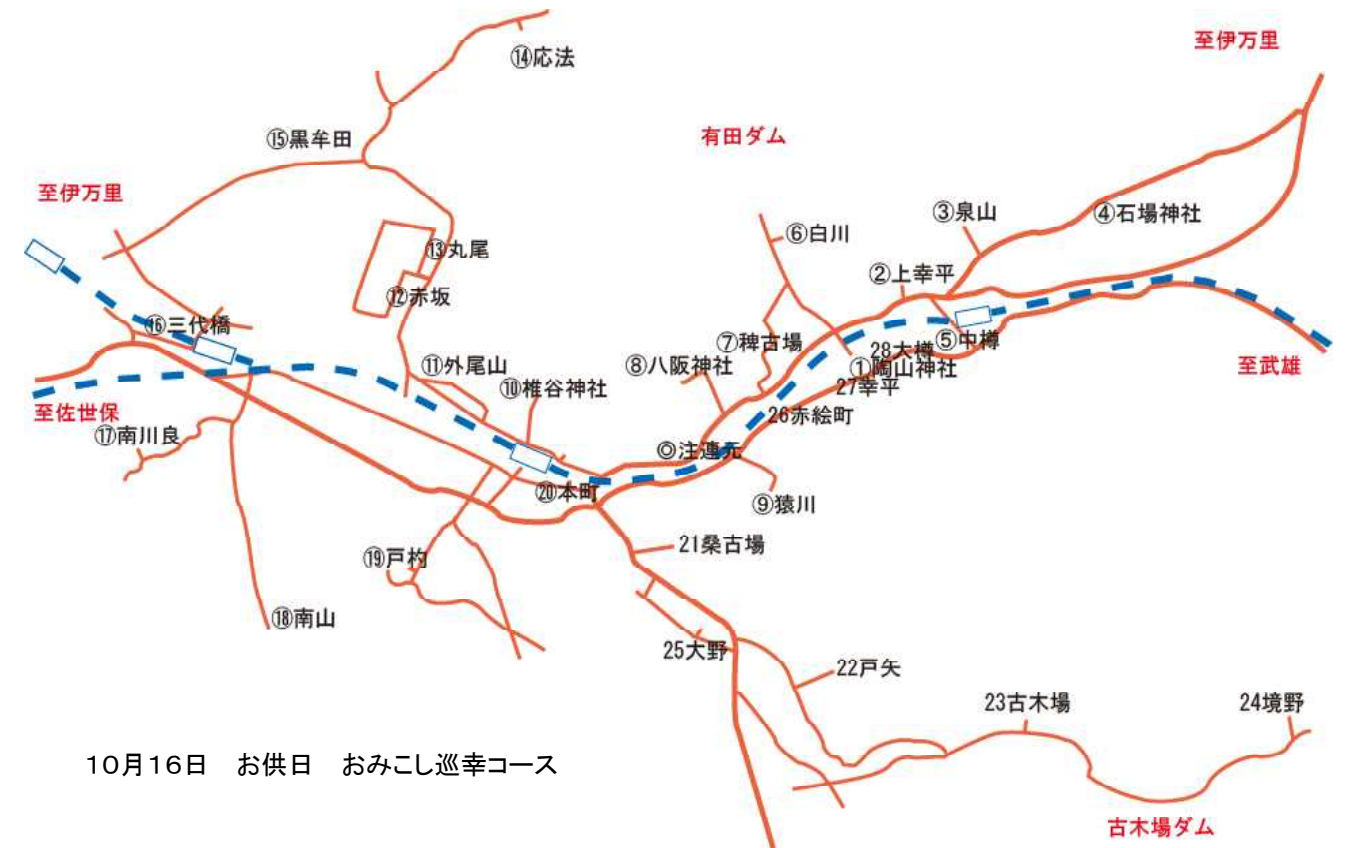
⑭応法

至伊万里

有田ダム

⑮黒牟田

至伊万里

③泉山

④石場神社

⑥白川

⑬丸尾

②上幸平

⑫赤坂

⑯三代橋

⑦稗古場

28大樽

⑤中樽

①陶山神社

⑪外尾山

⑧八阪神社

27幸平

至武雄

⑩椎谷神社

26赤絵町

至佐世保

⑰南川良

◎注連元

⑳本町

⑨猿川

21桑古場

⑲戸杓

⑱南山

25大野

22戸矢

23古木場

24境野

10月16日　お供日　おみこし巡幸コース

古木場ダム